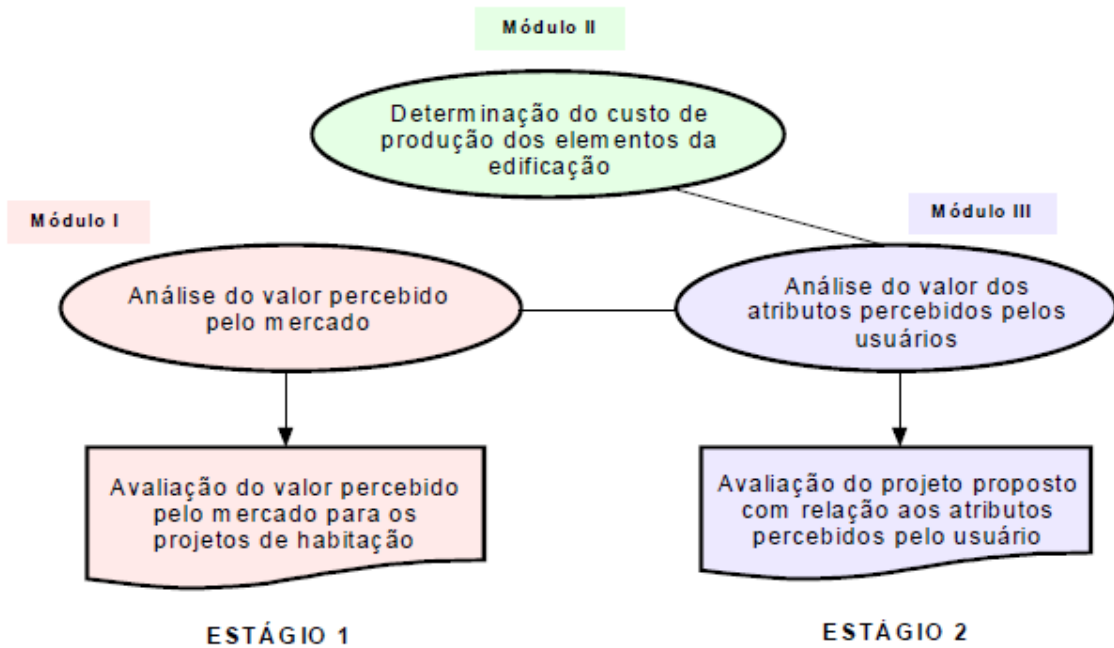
Módulo II

Determinação do custo de produção dos elementos da edificação

Módulo I

Módulo III

Análise do valor percebido pelo mercado

Análise do valor dos atributos percebidos pelos usuários

Avaliação do valor percebido pelo mercado para os projetos de habitação

Avaliação do projeto proposto com relação aos atributos percebidos pelo usuário

ESTÁGIO 1

ESTÁGIO 2